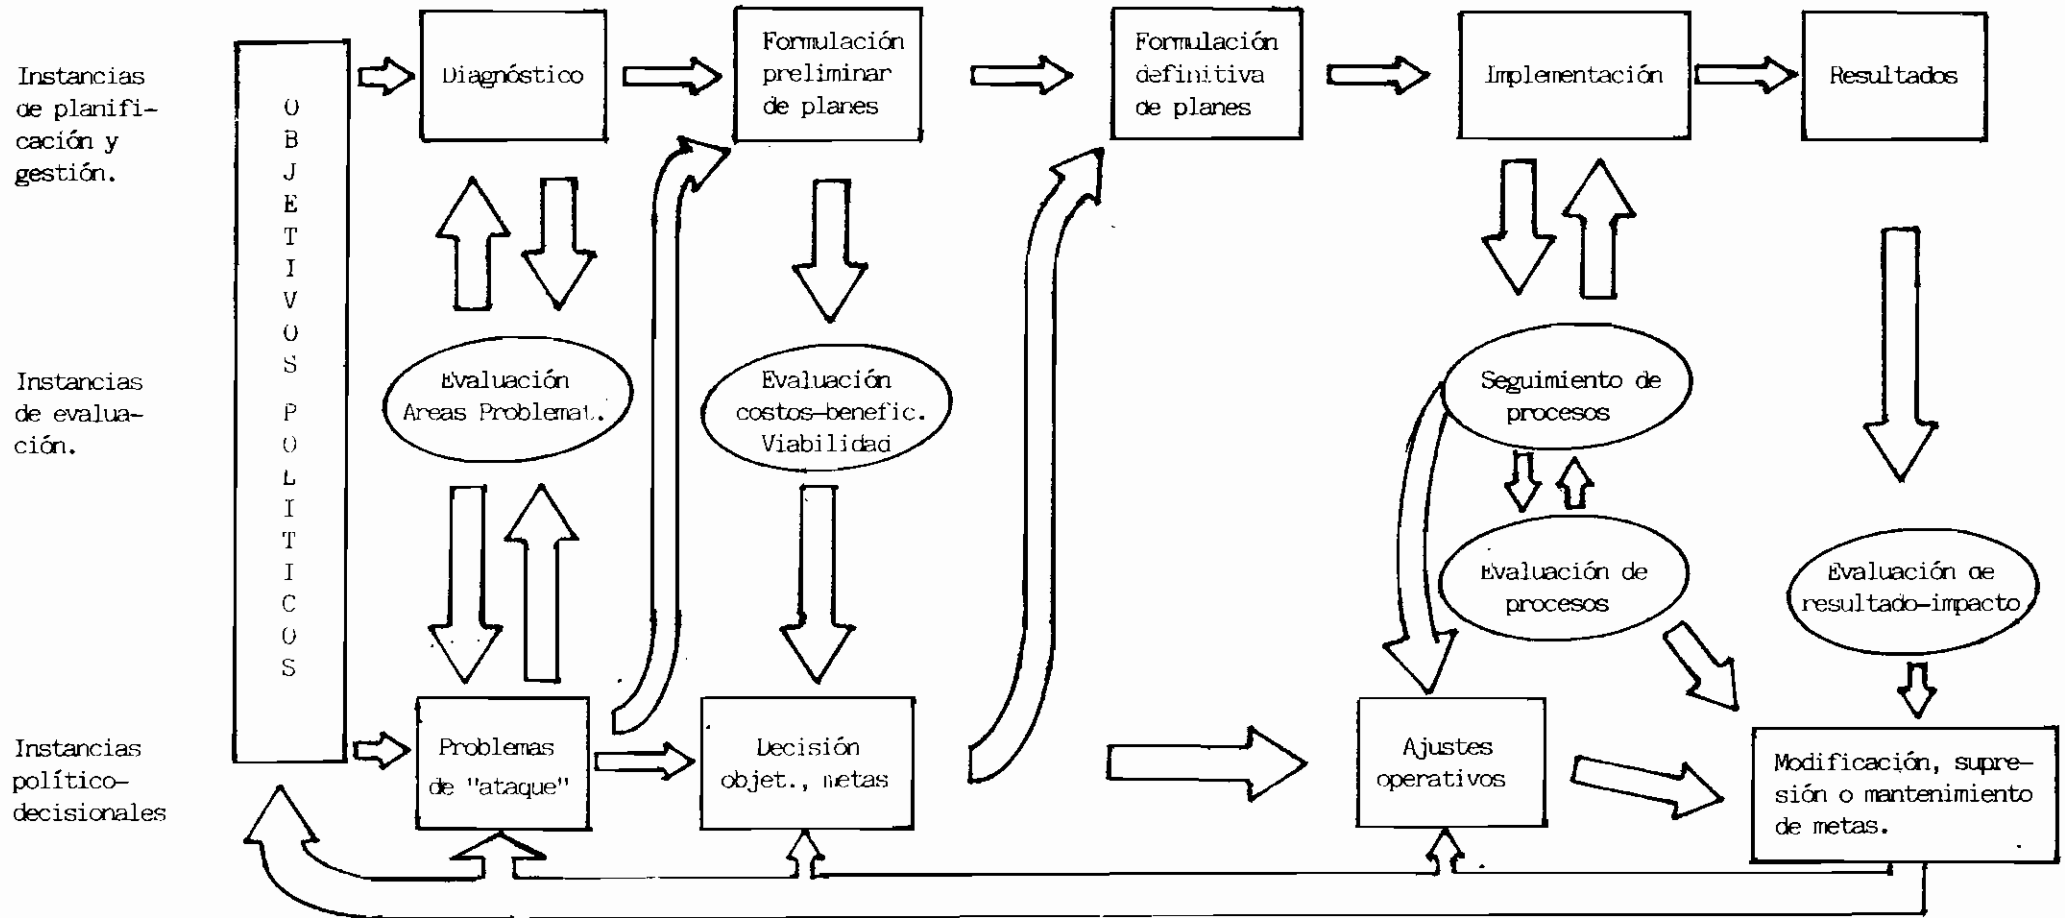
Instancias de planificación y gestión.

Instancias de evaluación.

Instancias político-decisionales

O B J E T I V O S P O L I T I C O S

Diagnóstico

Formulación preliminar de planes

Formulación definitiva de planes

Implementación

Resultados

Evaluación Areas Problemat.

Evaluación costos-benefic. Viabilidad

Seguimiento de procesos

Evaluación de procesos

Evaluación de resultado-impacto

Problemas de "ataque"

Decisión objet., metas

Ajustes operativos

Modificación, supresión o mantenimiento de metas.